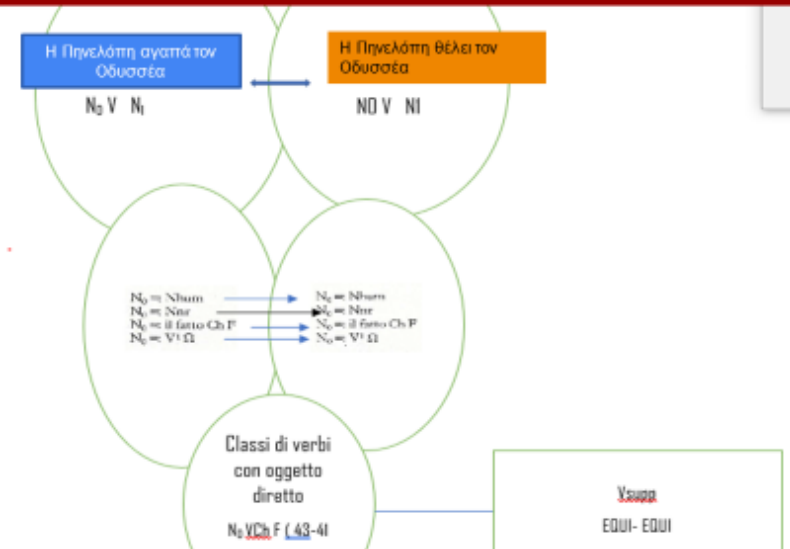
Η Πηνελόπη αγαπά τον Οδυσσέα

$N_0$ V $N_1$

Η Πηνελόπη θέλει τον Οδυσσέα

N0 V N1

$N_0$ =: Nhum
$N_0$ =: Nnr
$N_0$ =: il fatto Ch F
$N_0$ =: V¹ Ω

$N_0$ =: Nhum
$N_0$ =: Nnr
$N_0$ =: il fatto Ch F
$N_0$ =: V¹ Ω

Classi di verbi con oggetto diretto

$N_0$ VCh F ( 43-4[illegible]

Vsupp

EQUI- EQUI